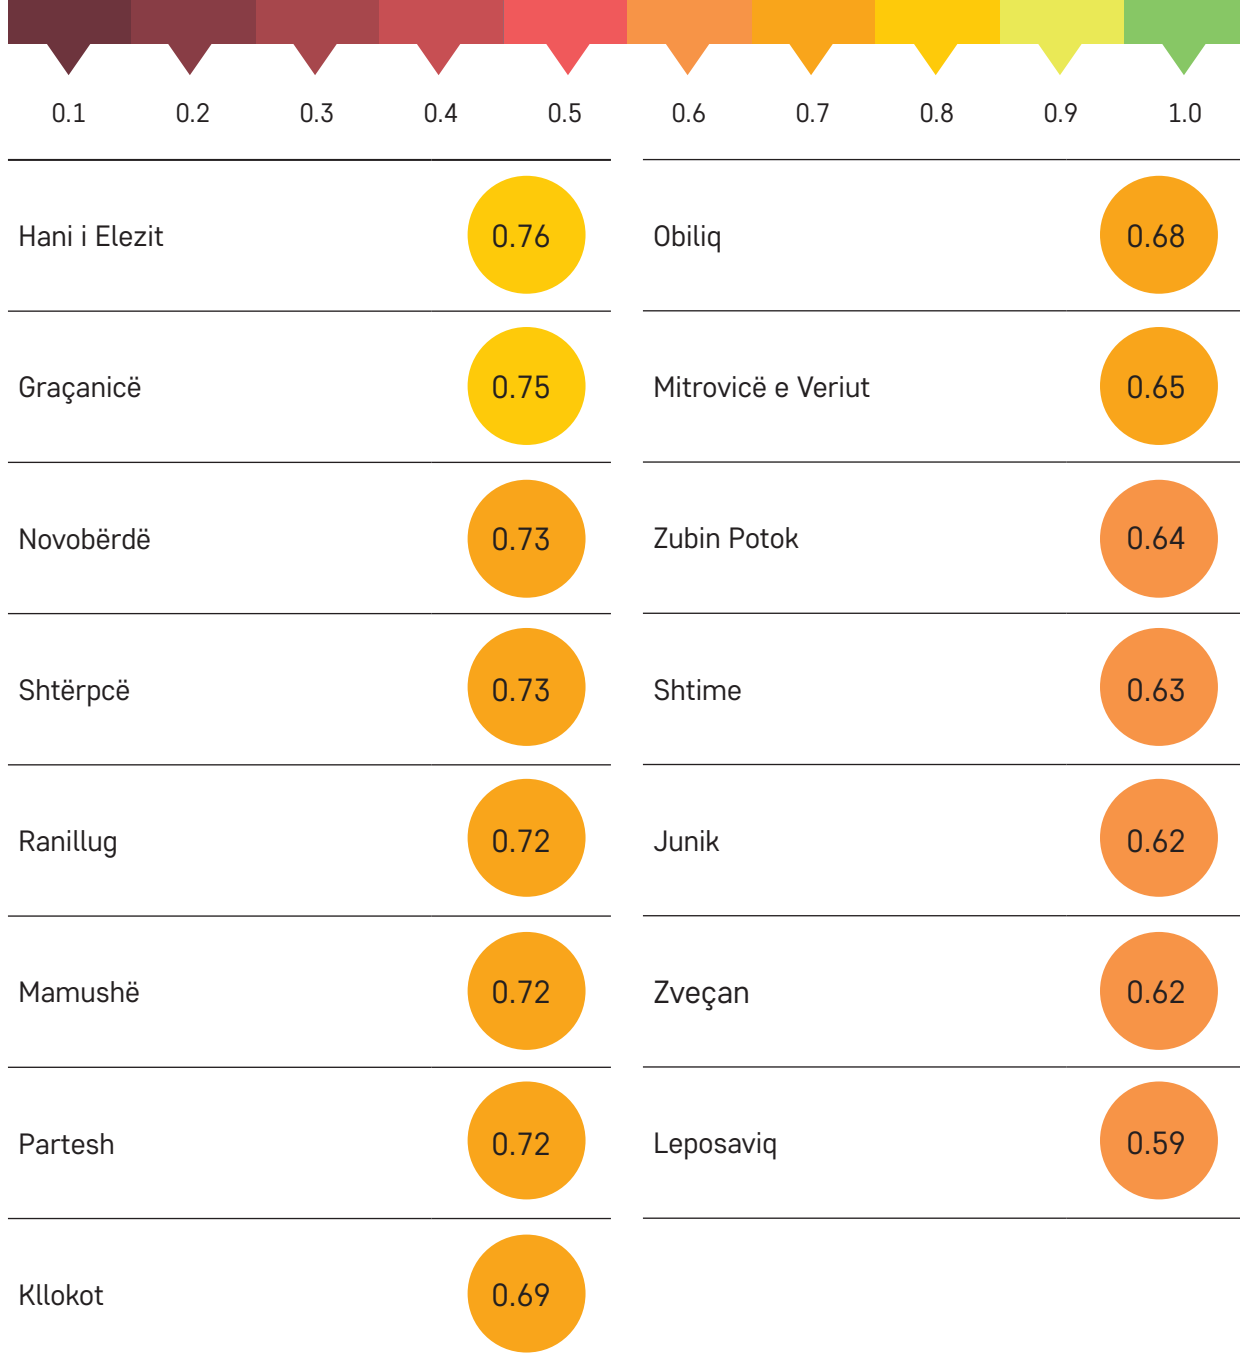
0.1 0.2 0.3 0.4 0.5 0.6 0.7 0.8 0.9 1.0

| | |
|---|---|
| Hani i Elezit | 0.76 |
| Graçanicë | 0.75 |
| Novobërdë | 0.73 |
| Shtërpcë | 0.73 |
| Ranillug | 0.72 |
| Mamushë | 0.72 |
| Partesh | 0.72 |
| Kllokot | 0.69 |

| | |
|---|---|
| Obiliq | 0.68 |
| Mitrovicë e Veriut | 0.65 |
| Zubin Potok | 0.64 |
| Shtime | 0.63 |
| Junik | 0.62 |
| Zveçan | 0.62 |
| Leposaviq | 0.59 |